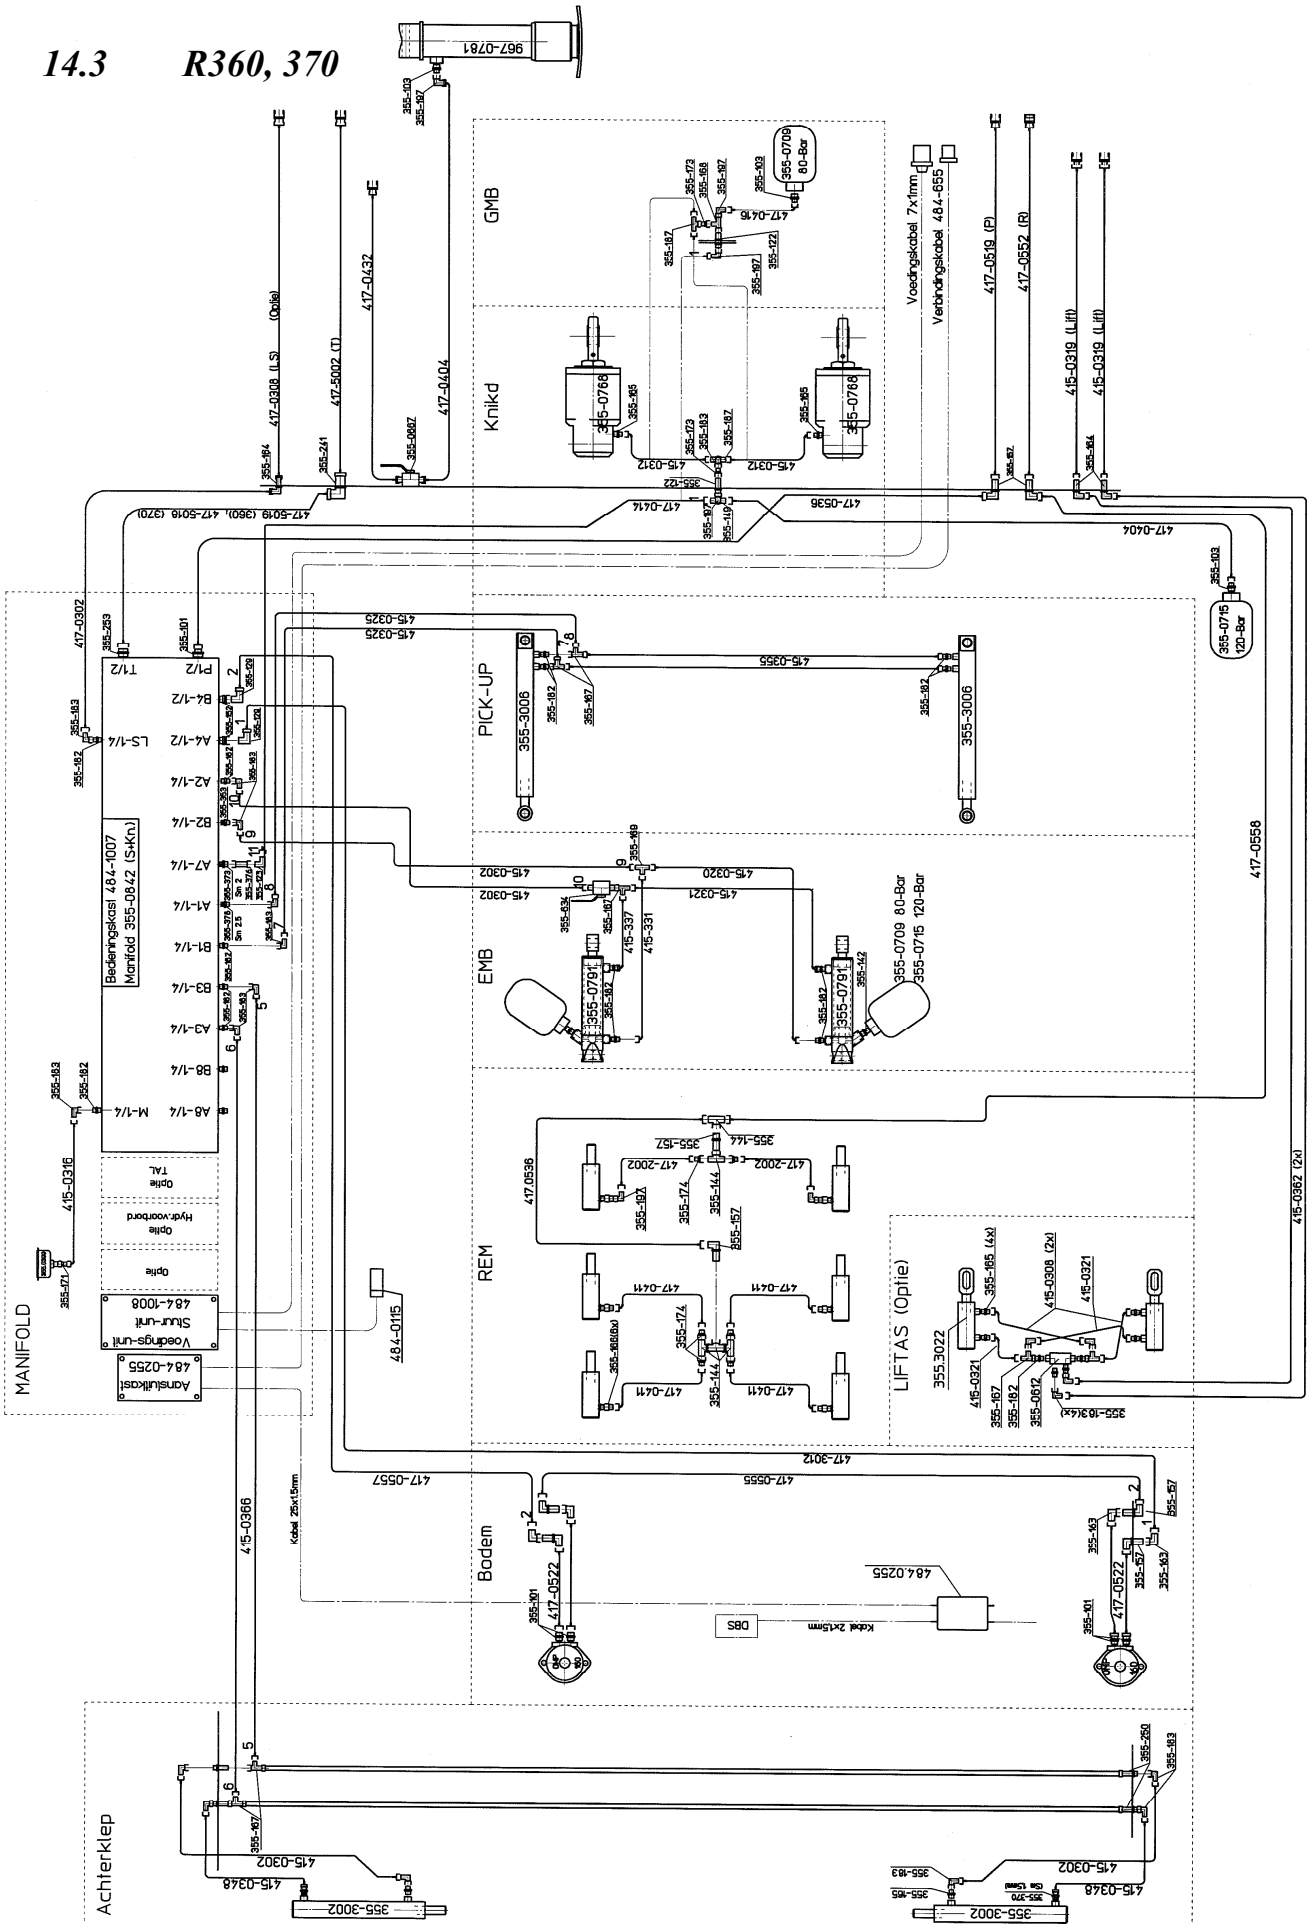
14.3 R360, 370

967-0781
355-103
355-167

GMB
355-0709
80-Bar
355-103
355-173
355-168
355-167
417-0416
355-187
355-122
355-167

Voedingskabel 7x1mm
Verbindingskabel 484-655

417-0519 (P)
417-0552 (R)
415-0319 (Lift)
415-0319 (Lift)

417-0308 (LS) (Optie)
417-5002 (T)
417-0432
417-0404
355-164
355-241
355-0667

Knikd
355-0768
355-165
355-0768
355-165
355-173
355-183
355-167
415-0312
415-0312
355-122
417-0416
355-197
355-119
417-0536
355-157
355-164
417-0404
417-5016 (360), 417-5016 (370)

417-0302
355-253
355-101
355-103
355-0715
120-Bar

415-0325
415-0325
T1/2
P1/2
B4-1/2
A4-1/2
LS-1/4
A2-1/4
B2-1/4
A7-1/4
A1-1/4
B1-1/4
B3-1/4
A3-1/4
B8-1/4
A8-1/4
M-1/4
355-183
355-182
355-183
355-182
Bedieningskast 484-1007
Manifold 355-0842 (S+Kn)

PICK-UP
355-3006
355-182
355-167
415-0355
355-182
355-3006

EMB
355-169
415-0302
415-0302
415-0320
415-0321
355-634
355-167
415-337
415-331
355-0791
355-182
355-0791
355-182
355-142
355-0709 80-Bar
355-0715 120-Bar
417-0558

REM
355-144
355-157
417-2002
417-2002
355-197
355-174
355-144
355-157
417.0536
417-0411
417-0411
355-174
355-168(6x)
355-144
417-0411
417-0411
415-0362 (2x)

LIFTAS (Optie)
355-165 (4x)
415-0308 (2x)
415-0321
355.3022
415-0321
355-167
355-182
355-0612
355-163(4x)

415-0316
355-171
TAL
Optie
Hydr.voorbord
Optie
Optie
Voedings-unit
Stuur-unit
484-1008
Aansluitkast
484-0255
484-0115
MANIFOLD

415-0366
Kabel 25x1,5mm
417-0557
417-0555
417-3012
Bodem
355-101
417-0522
484.0255
DBS
Kabel 2x1,5mm
355-163
355-157
355-163
355-157
417-0522
355-101

Achterklep
355-167
415-0302
415-0348
355-3002
355-250
355-183
355-183
355-165
355-370
415-0302
415-0348
355-3002